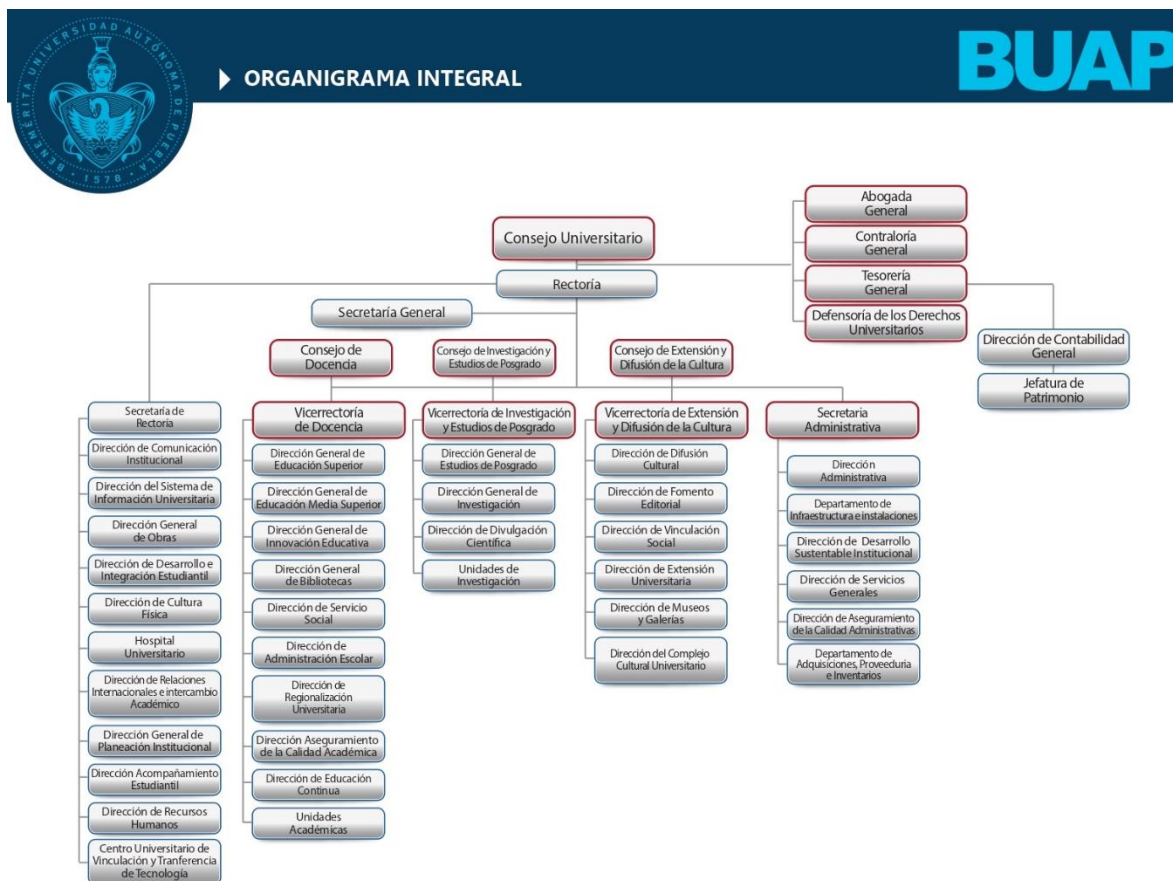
BENEMÉRITA UNIVERSIDAD AUTÓNOMA DE PUEBLA 1578

ORGANIGRAMA INTEGRAL

BUAP

Consejo Universitario

Abogada General

Contraloría General

Tesorería General

Defensoría de los Derechos Universitarios

Dirección de Contabilidad General

Jefatura de Patrimonio

Rectoría

Secretaría General

Consejo de Docencia

Consejo de Investigación y Estudios de Posgrado

Consejo de Extensión y Difusión de la Cultura

Secretaría de Rectoría

Dirección de Comunicación Institucional

Dirección del Sistema de Información Universitaria

Dirección General de Obras

Dirección de Desarrollo e Integración Estudiantil

Dirección de Cultura Física

Hospital Universitario

Dirección de Relaciones Internacionales e intercambio Académico

Dirección General de Planeación Institucional

Dirección Acompañamiento Estudiantil

Dirección de Recursos Humanos

Centro Universitario de Vinculación y Tranferencia de Tecnología

Vicerrectoría de Docencia

Dirección General de Educación Superior

Dirección General de Educación Media Superior

Dirección General de Innovación Educativa

Dirección General de Bibliotecas

Dirección de Servicio Social

Dirección de Administración Escolar

Dirección de Regionalización Universitaria

Dirección Aseguramiento de la Calidad Académica

Dirección de Educación Continua

Unidades Académicas

Vicerrectoría de Investigación y Estudios de Posgrado

Dirección General de Estudios de Posgrado

Dirección General de Investigación

Dirección de Divulgación Científica

Unidades de Investigación

Vicerrectoría de Extensión y Difusión de la Cultura

Dirección de Difusión Cultural

Dirección de Fomento Editorial

Dirección de Vinculación Social

Dirección de Extensión Universitaria

Dirección de Museos y Galerías

Dirección del Complejo Cultural Universitario

Secretaria Administrativa

Dirección Administrativa

Departamento de Infraestructura e instalaciones

Dirección de Desarrollo Sustentable Institucional

Dirección de Servicios Generales

Dirección de Aseguramiento de la Calidad Administrativas

Departamento de Adquisiciones, Proveeduria e Inventarios